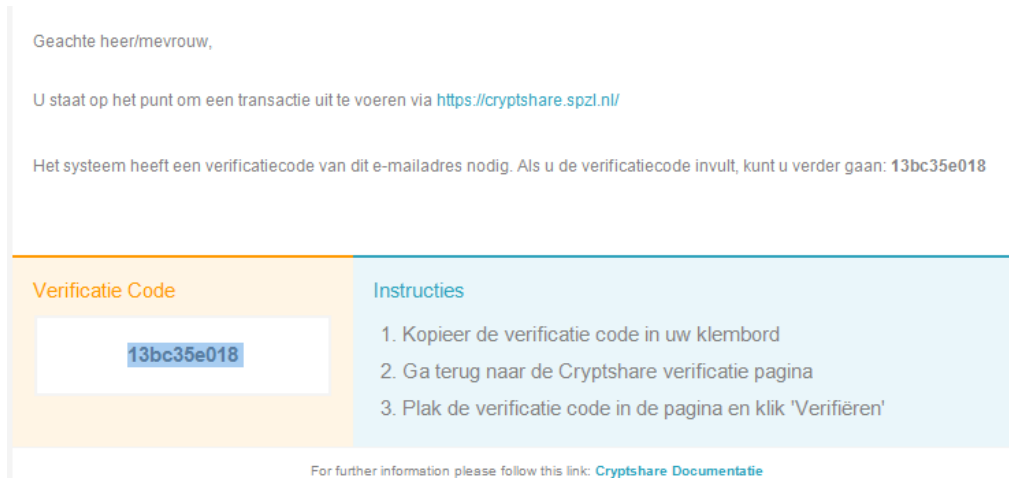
Geachte heer/mevrouw,

U staat op het punt om een transactie uit te voeren via https://cryptshare.spzl.nl/

Het systeem heeft een verificatiecode van dit e-mailadres nodig. Als u de verificatiecode invult, kunt u verder gaan: 13bc35e018

Verificatie Code

13bc35e018

Instructies

1. Kopieer de verificatie code in uw klembord
2. Ga terug naar de Cryptshare verificatie pagina
3. Plak de verificatie code in de pagina en klik 'Verifiëren'

For further information please follow this link: Cryptshare Documentatie